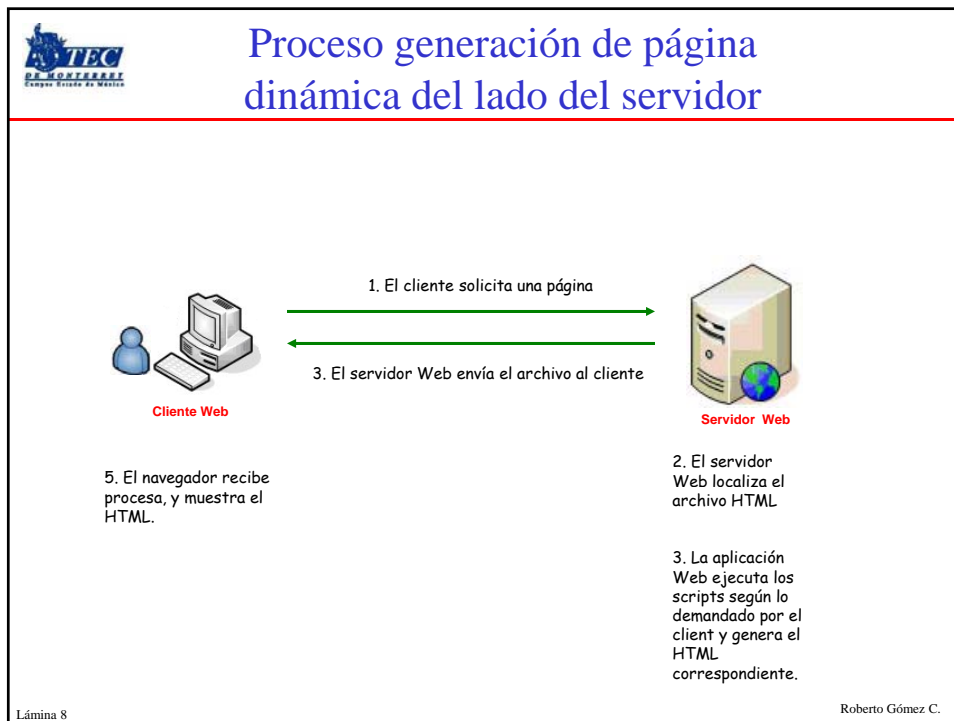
TEC DE MONTERREY
Campus Estado de México

Proceso generación de página dinámica del lado del servidor

1. El cliente solicita una página

3. El servidor Web envía el archivo al cliente

Cliente Web

Servidor Web

5. El navegador recibe procesa, y muestra el HTML.

2. El servidor Web localiza el archivo HTML

3. La aplicación Web ejecuta los scripts según lo demandado por el client y genera el HTML correspondiente.

Lámina 8

Roberto Gómez C.